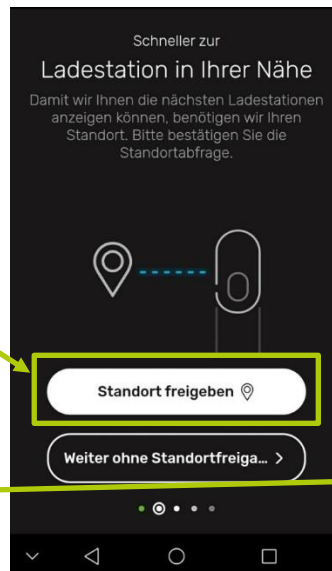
Schneller zur

Ladestation in Ihrer Nähe

Damit wir Ihnen die nächsten Ladestationen anzeigen können, benötigen wir Ihren Standort. Bitte bestätigen Sie die Standortabfrage.

Standort freigeben

Weiter ohne Standortfreiga... >